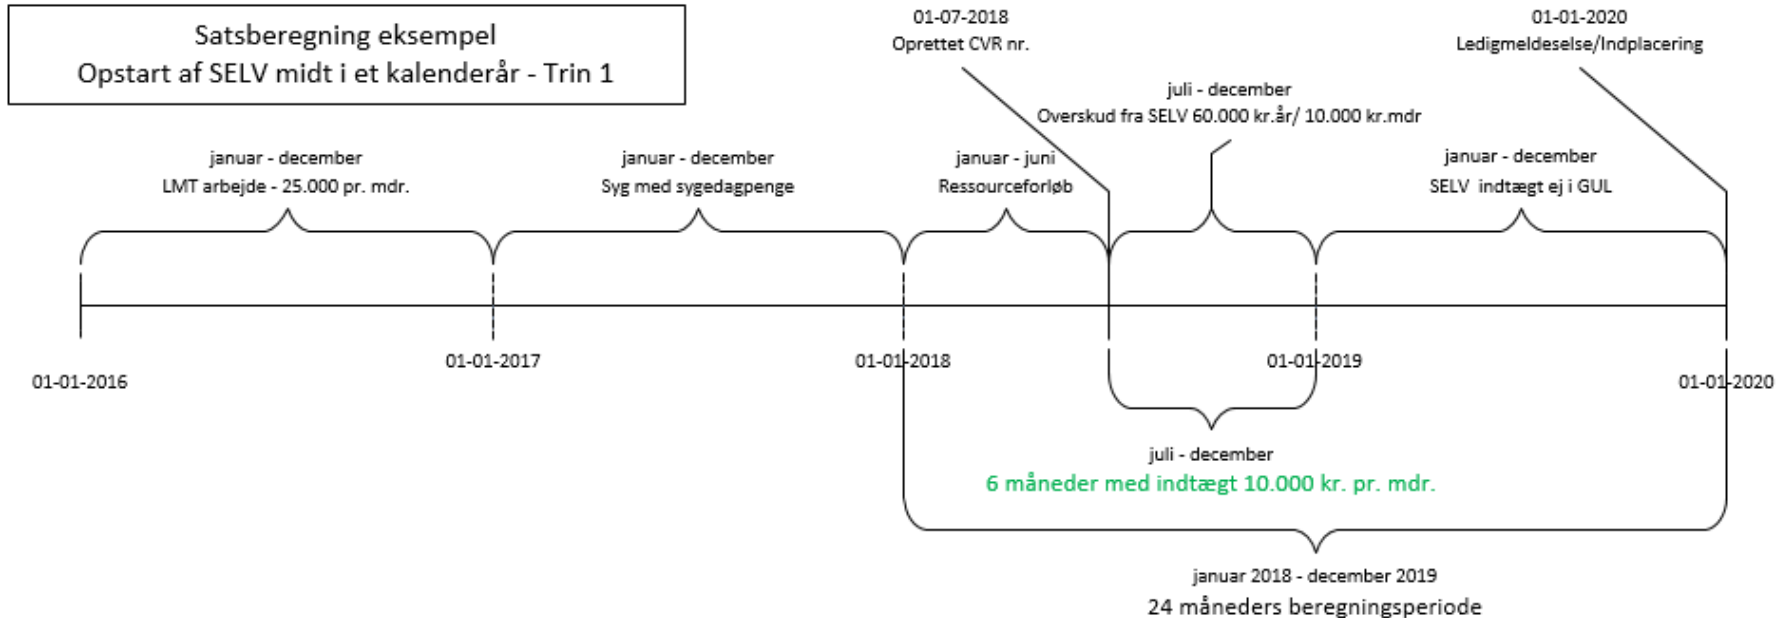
Satsberegning eksempel
Opstart af SELV midt i et kalenderår - Trin 1

01-07-2018
Oprettet CVR nr.

01-01-2020
Ledigmeldeselse/Indplacering

juli - december
Overskud fra SELV 60.000 kr.år/ 10.000 kr.mdr

januar - december
LMT arbejde - 25.000 pr. mdr.

januar - december
Syg med sygedagpenge

januar - juni
Ressourceforløb

januar - december
SELV indtægt ej i GUL

01-01-2016

01-01-2017

01-01-2018

01-01-2019

01-01-2020

juli - december
6 måneder med indtægt 10.000 kr. pr. mdr.

januar 2018 - december 2019
24 måneders beregningsperiode